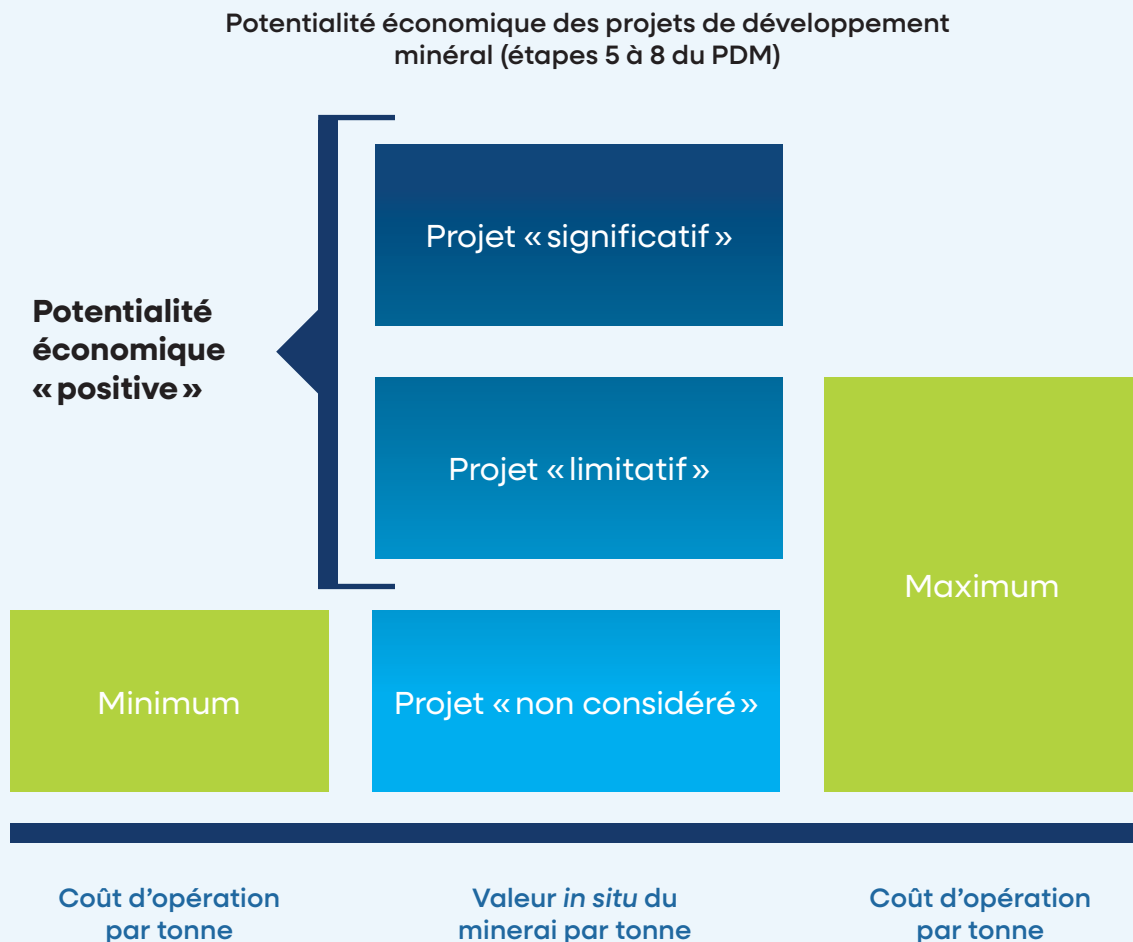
Potentialité économique des projets de développement minéral (étapes 5 à 8 du PDM)

Projet « significatif »

Potentialité économique « positive »

Projet « limitatif »

Maximum

Minimum

Projet « non considéré »

Coût d'opération par tonne

Valeur *in situ* du minerai par tonne

Coût d'opération par tonne